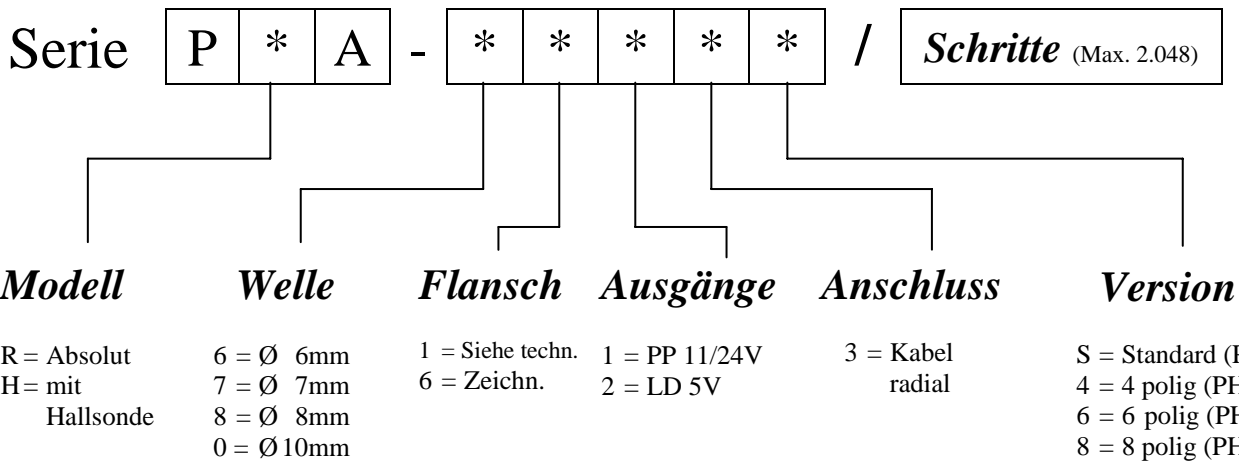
Serie

| P | * | A | - | * | * | * | * | * | / | *Schritte* (Max. 2.048) |
|---|---|---|---|---|---|---|---|---|---|---|

*Modell*

R = Absolut
H = mit Hallsonde

*Welle*

6 = Ø 6mm
7 = Ø 7mm
8 = Ø 8mm
0 = Ø 10mm

*Flansch*

1 = Siehe techn.
6 = Zeichn.

*Ausgänge*

1 = PP 11/24V
2 = LD 5V

*Anschluss*

3 = Kabel radial

*Version*

S = Standard (P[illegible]
4 = 4 polig (PH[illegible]
6 = 6 polig (PH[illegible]
8 = 8 polig (PH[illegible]